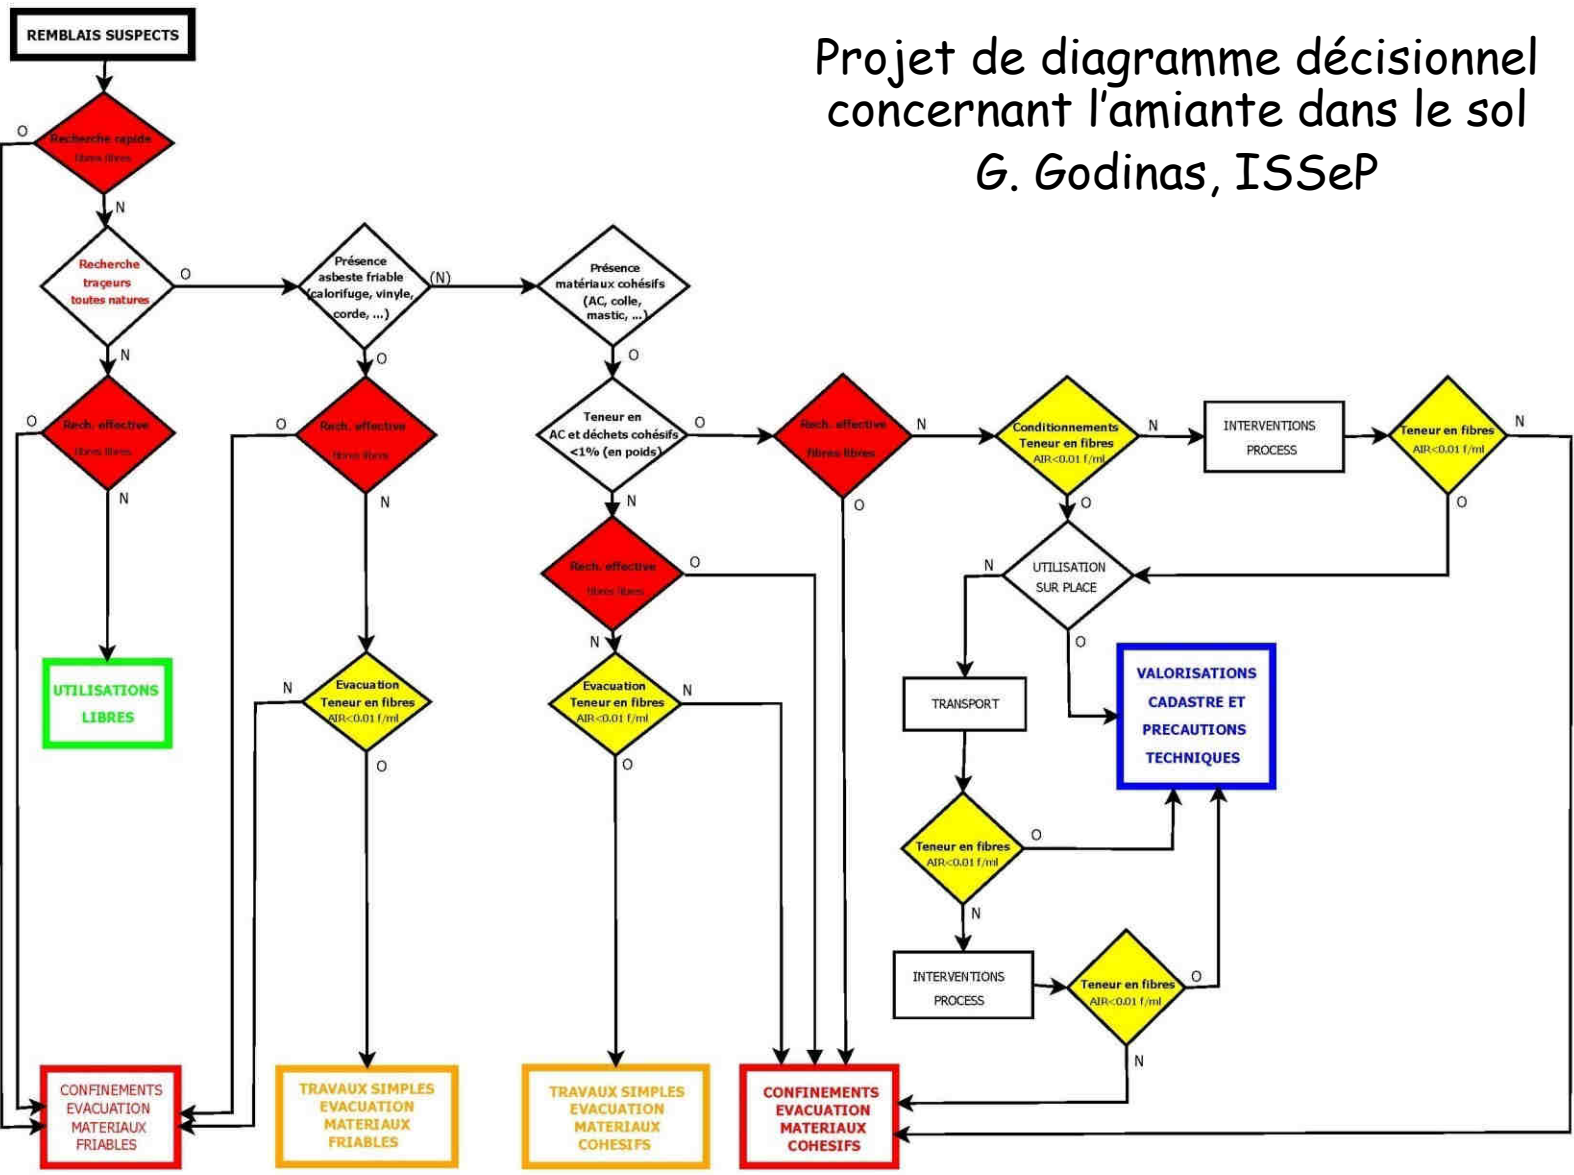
REMBLAIS SUSPECTS

Projet de diagramme décisionnel concernant l'amiante dans le sol
G. Godinas, ISSeP

Recherche rapide fibres libres

O

N

Recherche traçeurs toutes natures

O

Présence asbeste friable (calorifuge, vinyle, corde, ...)

(N)

Présence matériaux cohésifs (AC, colle, mastic, ...)

N

O

O

Rech. effective fibres libres

O

Rech. effective fibres libres

O

Teneur en AC et déchets cohésifs <1% (en poids)

O

Rech. effective fibres libres

N

Conditionnements Teneur en fibres AIR<0.01 f/ml

N

INTERVENTIONS PROCESS

Teneur en fibres AIR<0.01 f/ml

N

N

N

N

O

O

O

Rech. effective fibres libres

O

N

UTILISATION SUR PLACE

O

UTILISATIONS LIBRES

N

Evacuation Teneur en fibres AIR<0.01 f/ml

N

Evacuation Teneur en fibres AIR<0.01 f/ml

N

TRANSPORT

VALORISATIONS CADASTRE ET PRECAUTIONS TECHNIQUES

O

O

Teneur en fibres AIR<0.01 f/ml

O

N

INTERVENTIONS PROCESS

Teneur en fibres AIR<0.01 f/ml

O

N

CONFINEMENTS EVACUATION MATERIAUX FRIABLES

TRAVAUX SIMPLES EVACUATION MATERIAUX FRIABLES

TRAVAUX SIMPLES EVACUATION MATERIAUX COHESIFS

CONFINEMENTS EVACUATION MATERIAUX COHESIFS